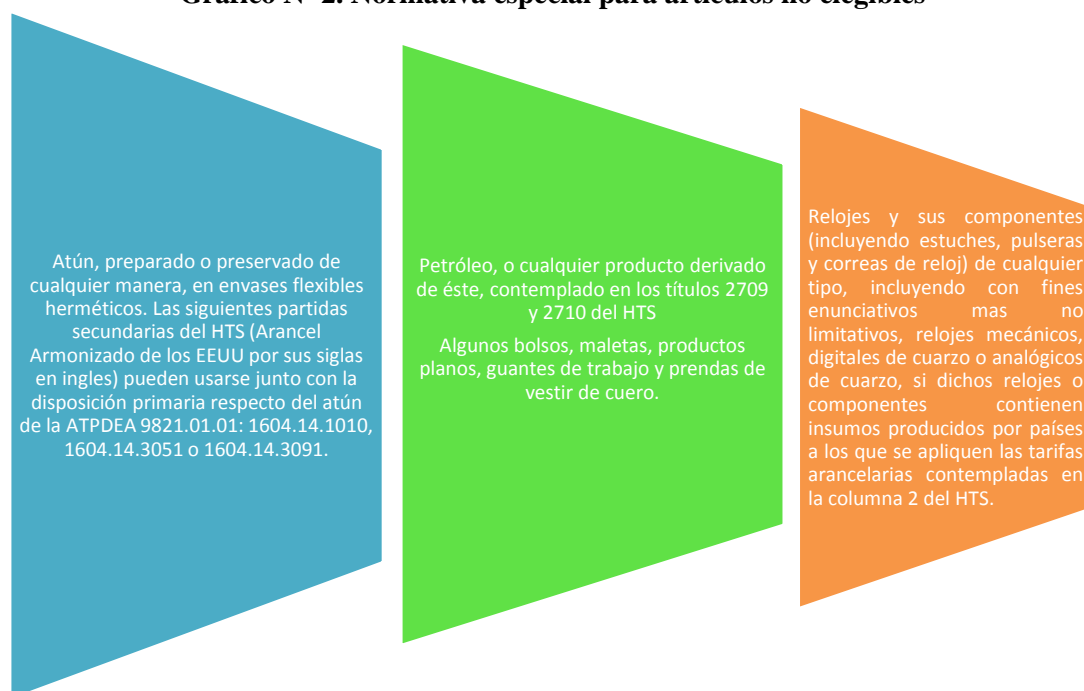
Gráfico N° 2. Normativa especial para artículos no elegibles

Atún, preparado o preservado de cualquier manera, en envases flexibles herméticos. Las siguientes partidas secundarias del HTS (Arancel Armonizado de los EEUU por sus siglas en ingles) pueden usarse junto con la disposición primaria respecto del atún de la ATPDEA 9821.01.01: 1604.14.1010, 1604.14.3051 o 1604.14.3091.

Petróleo, o cualquier producto derivado de éste, contemplado en los títulos 2709 y 2710 del HTS

Algunos bolsos, maletas, productos planos, guantes de trabajo y prendas de vestir de cuero.

Relojes y sus componentes (incluyendo estuches, pulseras y correas de reloj) de cualquier tipo, incluyendo con fines enunciativos mas no limitativos, relojes mecánicos, digitales de cuarzo o analógicos de cuarzo, si dichos relojes o componentes contienen insumos producidos por países a los que se apliquen las tarifas arancelarias contempladas en la columna 2 del HTS.